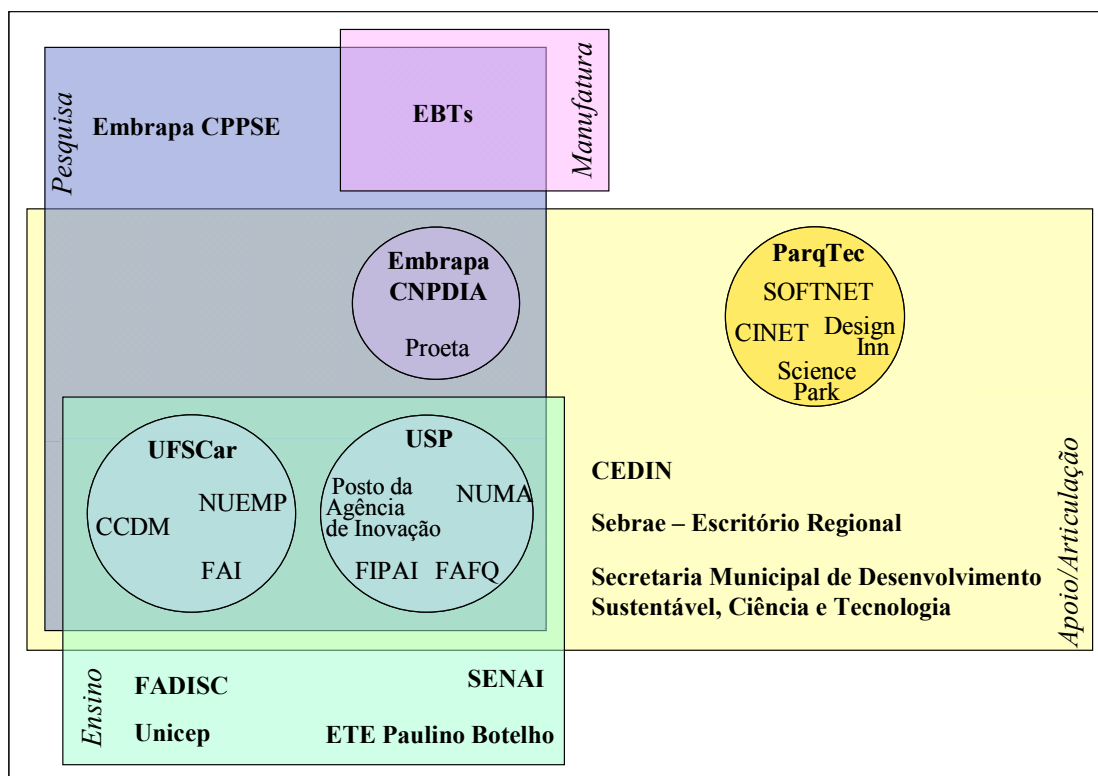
Pesquisa

Embrapa CPPSE

EBTs

Manufatura

Embrapa CNPDIA

Proeta

ParqTec

SOFTNET

CINET

Design Inn

Science Park

UFSCar

CCDM

NUEMP

FAI

USP

Posto da Agência de Inovação

NUMA

FIPAI

FAFQ

CEDIN

Sebrae – Escritório Regional

Secretaria Municipal de Desenvolvimento Sustentável, Ciência e Tecnologia

Apoio/Articulação

Ensino

FADISC

Unicep

SENAI

ETE Paulino Botelho